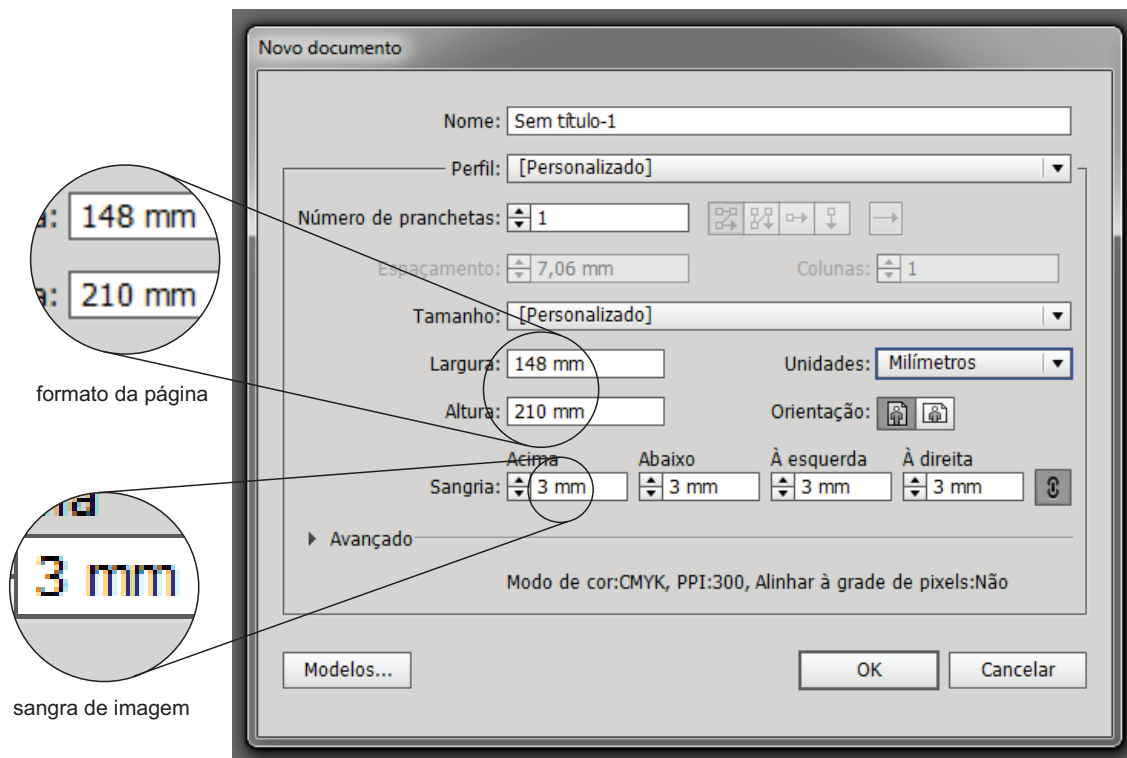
Novo documento

Nome: Sem título-1

Perfil: [Personalizado]

Número de pranchetas: 1

Espaçamento: 7,06 mm

Colunas: 1

Tamanho: [Personalizado]

Largura: 148 mm

Unidades: Milímetros

Altura: 210 mm

Orientação:

Acima

Abaixo

À esquerda

À direita

Sangria: 3 mm 3 mm 3 mm 3 mm

Avançado

Modo de cor:CMYK, PPI:300, Alinhar à grade de pixels:Não

Modelos...

OK

Cancelar

a: 148 mm

a: 210 mm

formato da página

3 mm

sangra de imagem